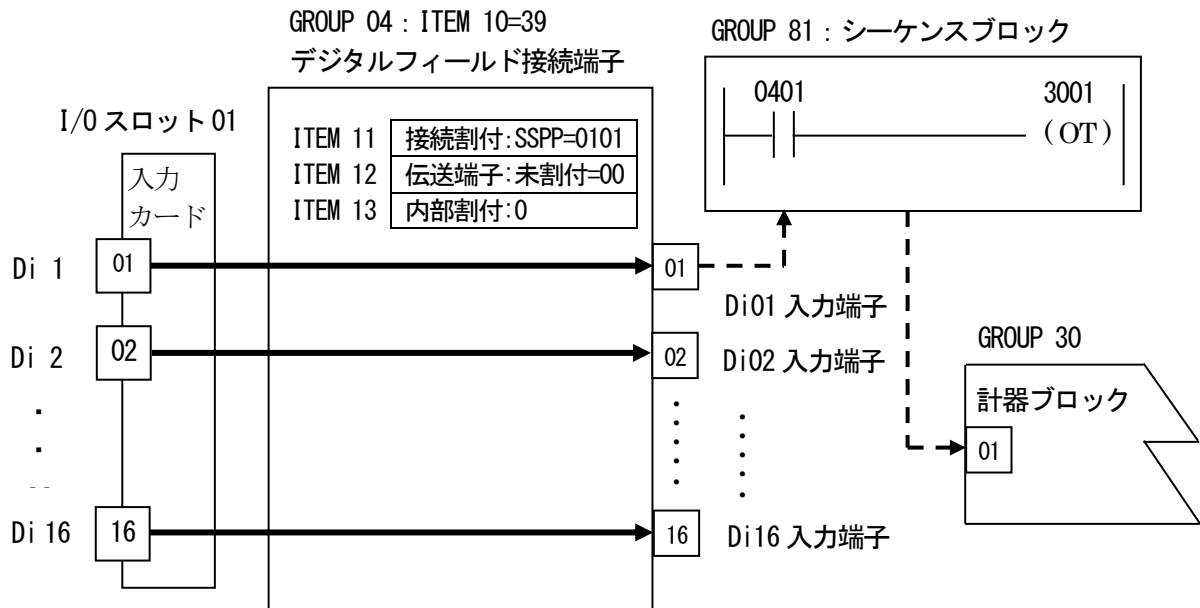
GROUP 04：ITEM 10=39
デジタルフィールド接続端子

GROUP 81：シーケンスブロック

0401

3001
（OT）

I/O スロット 01

入力
カード

ITEM 11 接続割付:SSPP=0101
ITEM 12 伝送端子:未割付=00
ITEM 13 内部割付:0

Di 1 01

01

Di01 入力端子

GROUP 30

Di 2 02

02 Di02 入力端子

計器ブロック

01

Di 16 16

16 Di16 入力端子